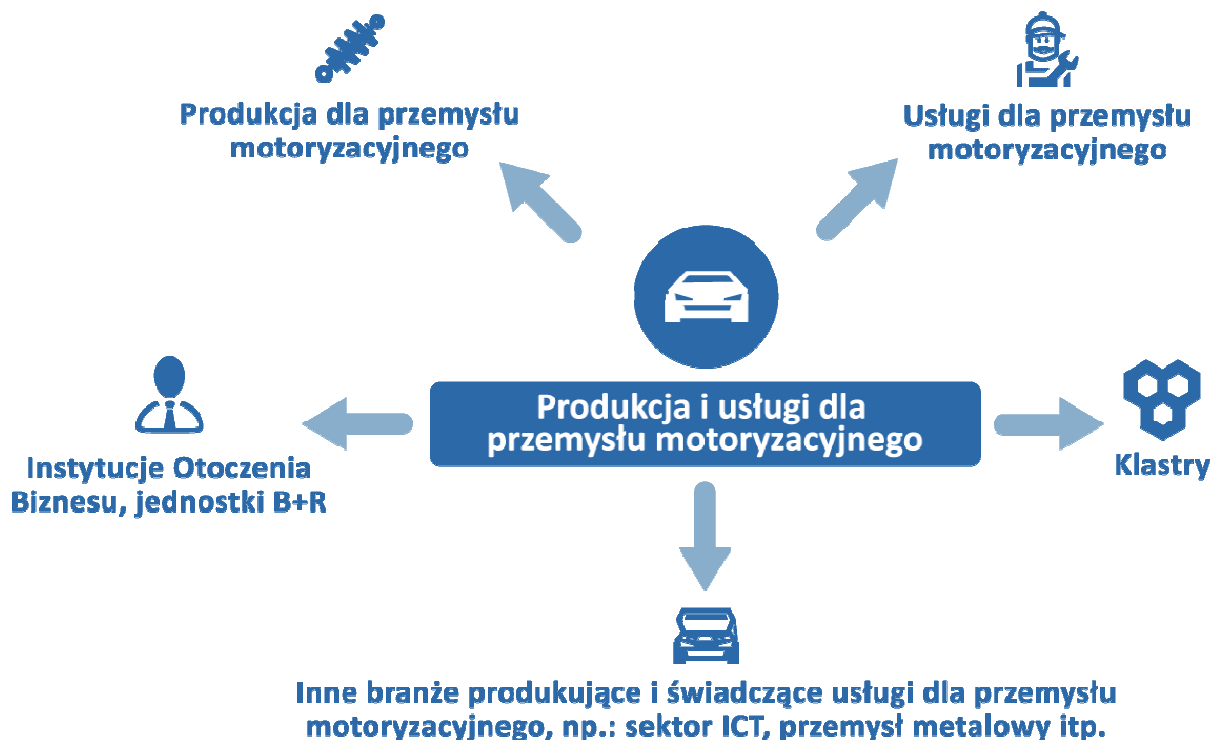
Produkcja dla przemysłu motoryzacyjnego

Usługi dla przemysłu motoryzacyjnego

Instytucje Otoczenia Biznesu, jednostki B+R

Produkcja i usługi dla przemysłu motoryzacyjnego

Klastry

Inne branże produkujące i świadczące usługi dla przemysłu motoryzacyjnego, np.: sektor ICT, przemysł metalowy itp.